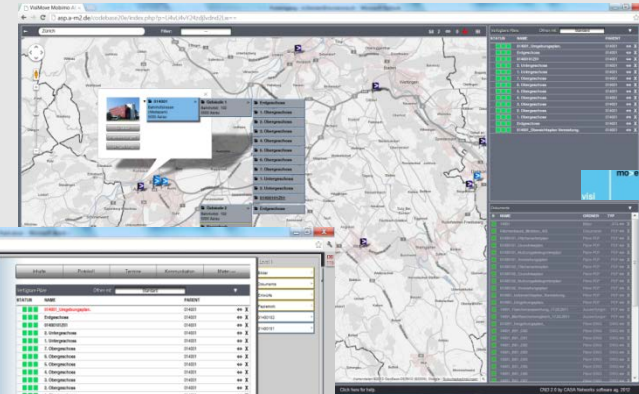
VisiMove Mobimo AI
asp.a-m2.de/codebase/lib/index.php

Zürich
Filter:

Verfügbare Pläne
STATUS NAME PARENT
014001_Umgebungsplan 014001
Erdgeschoss 014001
014001001 014001
3. Untergeschoss 014001
2. Obergeschoss 014001
1. Obergeschoss 014001
3. Obergeschoss 014001
4. Obergeschoss 014001
5. Obergeschoss 014001
6. Obergeschoss 014001
7. Obergeschoss 014001
8. Obergeschoss 014001
9. Obergeschoss 014001
014001_Übersichtsplan Verwaltung 014001

Gebäude 1
Erdgeschoss
1. Obergeschoss
2. Obergeschoss
3. Obergeschoss
4. Obergeschoss
5. Obergeschoss
6. Obergeschoss
7. Obergeschoss
8. Obergeschoss
9. Obergeschoss
014001001
Gebäude 2

visi move

Dokumente
NAME ERSTELLT TYP

Infos Projekt Termine Kommunikation Medien

Verfügbare Pläne
STATUS NAME PARENT
014001_Umgebungsplan 014001
Erdgeschoss 014001
014001001 014001
3. Untergeschoss 014001
2. Untergeschoss 014001
1. Obergeschoss 014001
2. Obergeschoss 014001
3. Obergeschoss 014001
4. Obergeschoss 014001
5. Obergeschoss 014001

Level 1
Pläne
Dokumente
Einträge
Personen
014001
014001

Click here for help.
CMZ 2.0 by CASA Networks software ag, 2012